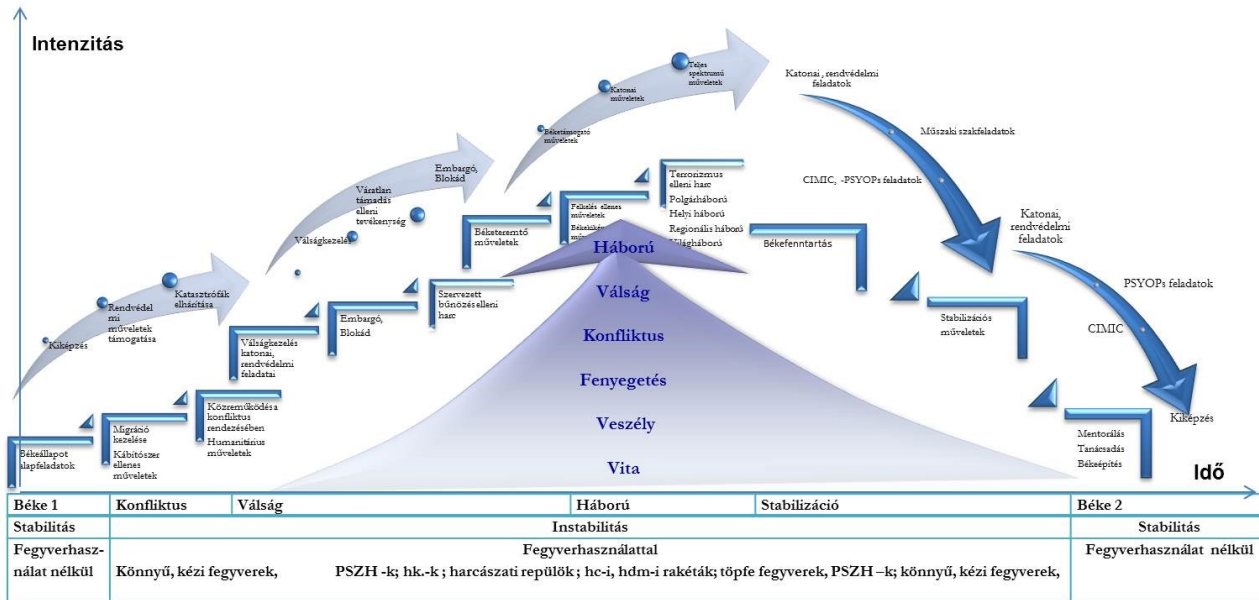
Intenzitás

Kiképzés

Rendvédelmi műveletek támogatása

Katasztrófák elhárítása

Válságkezelés

Váratlan támadás elleni tevékenység

Embargó, Blokád

Béketámogató műveletek

Katonai műveletek

Teljes spektrumú műveletek

Katonai, rendvédelmi feladatok

Műszaki szakfeladatok

CIMIC, -PSYOPs feladatok

Katonai, rendvédelmi feladatok

PSYOPs feladatok

CIMIC

Kiképzés

Békeállapot alapfeladatok

Migráció kezelése

Kábítószer ellenes műveletek

Közreműködés a konfliktus rendezésében

Humanitárius műveletek

Válságkezelés katonai, rendvédelmi feladatai

Embargó, Blokád

Szervezett bűnözés elleni harc

Béketeremtő műveletek

Felkelés ellenes műveletek

Békekikény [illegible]

Terrorizmus elleni harc

Polgárháború

Helyi háború

Regionális háború

Világháború

Békefenntartás

Stabilizációs műveletek

Mentorálás

Tanácsadás

Béképítés

Háború

Válság

Konfliktus

Fenyegetés

Veszély

Vita

Idő

| Béke 1 | Konfliktus | Válság | Háború | Stabilizáció | Béke 2 |
|---|---|---|---|---|---|
| Stabilitás | Instabilitás | | | | Stabilitás |
| Fegyverhasználat nélkül | Fegyverhasználattal Könnyű, kézi fegyverek, PSZH -k; hk.-k ; harcászati repülők ; hc-i, hdm-i rakéták; töpfe fegyverek, PSZH –k; könnyű, kézi fegyverek, | | | | Fegyverhasználat nélkül |